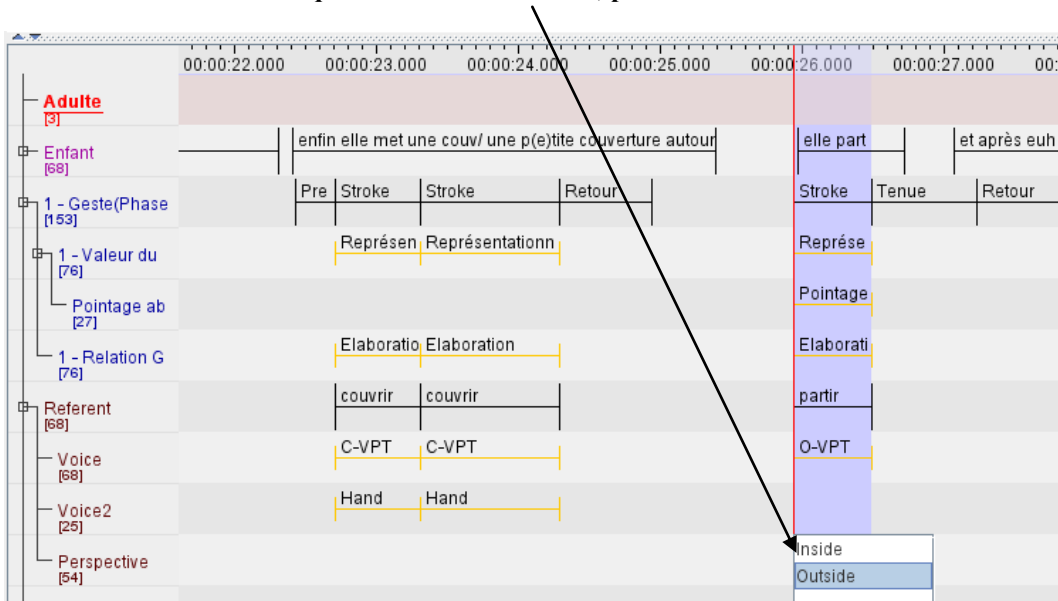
00:00:22.000 00:00:23.000 00:00:24.000 00:00:25.000 00:00:26.000 00:00:27.000 00:

Adulte
[3]

Enfant
[68]
enfin elle met une couv/ une p(e)tite couverture autour
elle part
et après euh

1 - Geste(Phase
[153]
Pre Stroke Stroke Retour Stroke Tenue Retour

1 - Valeur du
[76]
Représen Représentationn Représe

Pointage ab
[27]
Pointage

1 - Relation G
[76]
Elaboratio Elaboration Elaborati

Referent
[68]
couvrir couvrir partir

Voice
[68]
C-VPT C-VPT O-VPT

Voice2
[25]
Hand Hand

Perspective
[54]
Inside
Outside